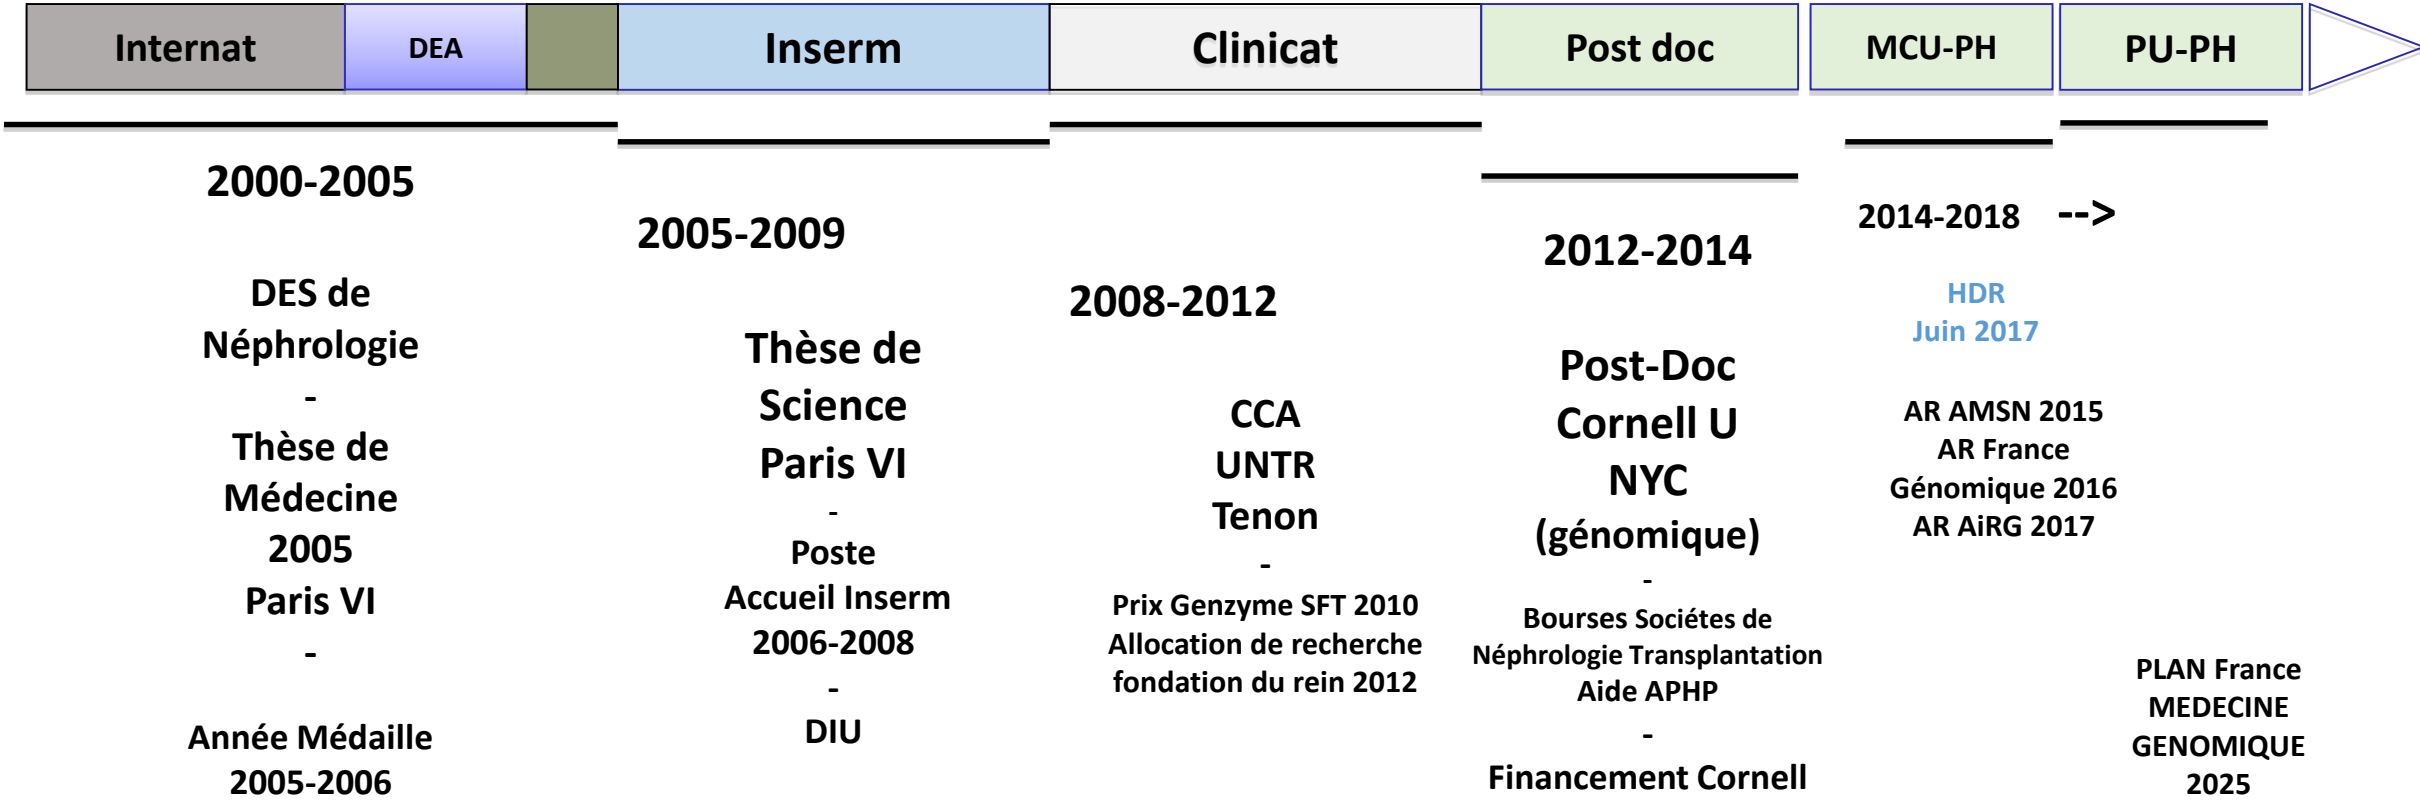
Internat DEA Inserm Clinicat Post doc MCU-PH PU-PH

2000-2005

DES de Néphrologie

-

Thèse de Médecine 2005 Paris VI

-

Année Médaille 2005-2006

2005-2009

Thèse de Science Paris VI

-

Poste Accueil Inserm 2006-2008

-

DIU

2008-2012

CCA UNTR Tenon

-

Prix Genzyme SFT 2010
Allocation de recherche fondation du rein 2012

2012-2014

Post-Doc Cornell U NYC (génomique)

-

Bourses Sociétes de Néphrologie Transplantation
Aide APHP

-

Financement Cornell

2014-2018 -->

HDR
Juin 2017

AR AMSN 2015
AR France Génomique 2016
AR AiRG 2017

PLAN France MEDECINE GENOMIQUE 2025